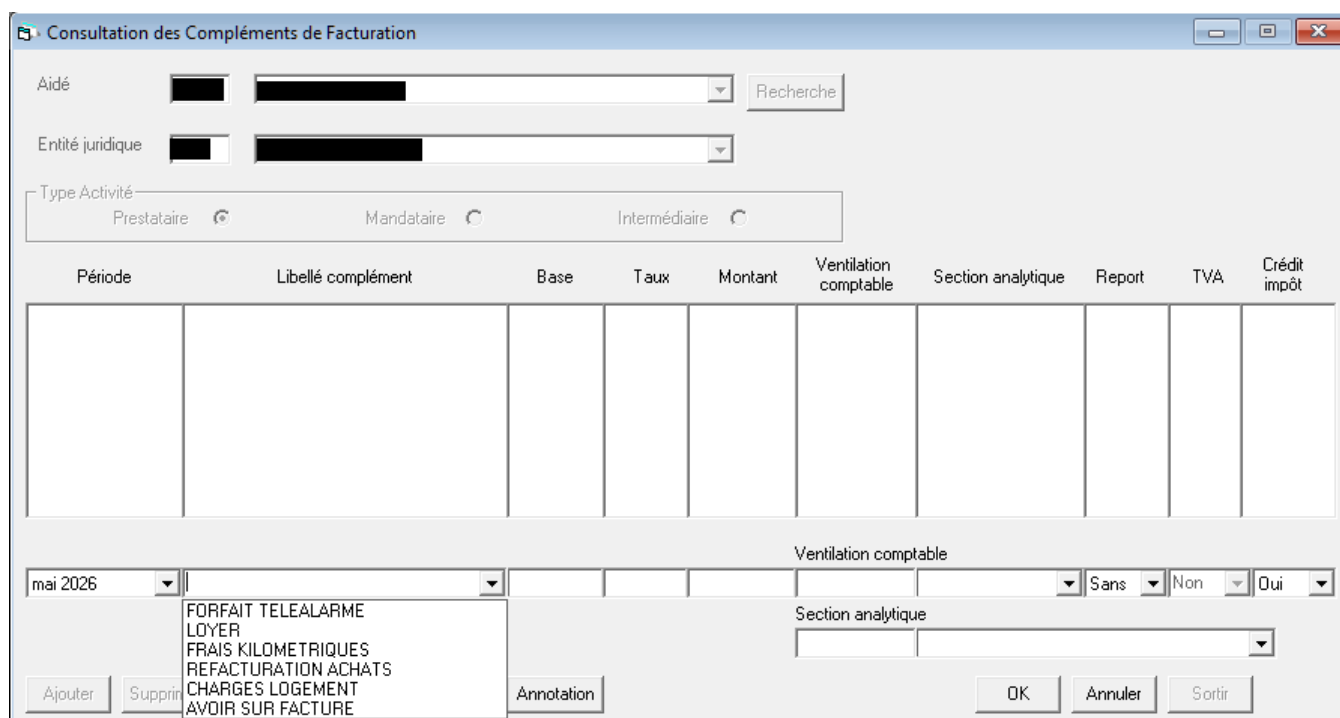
Consultation des Compléments de Facturation

Aidé

Recherche

Entité juridique

Type Activité
Prestataire
Mandataire
Intermédiaire

| Période | Libellé complément | Base | Taux | Montant | Ventilation comptable | Section analytique | Report | TVA | Crédit impôt |
|---|---|---|---|---|---|---|---|---|---|

Ventilation comptable

mai 2026

Sans
Non
Oui

FORFAIT TELEALARME
LOYER
FRAIS KILOMETRIQUES
REFACTURATION ACHATS
CHARGES LOGEMENT
AVOIR SUR FACTURE

Section analytique

Ajouter
Supprim
Annotation
OK
Annuler
Sortir